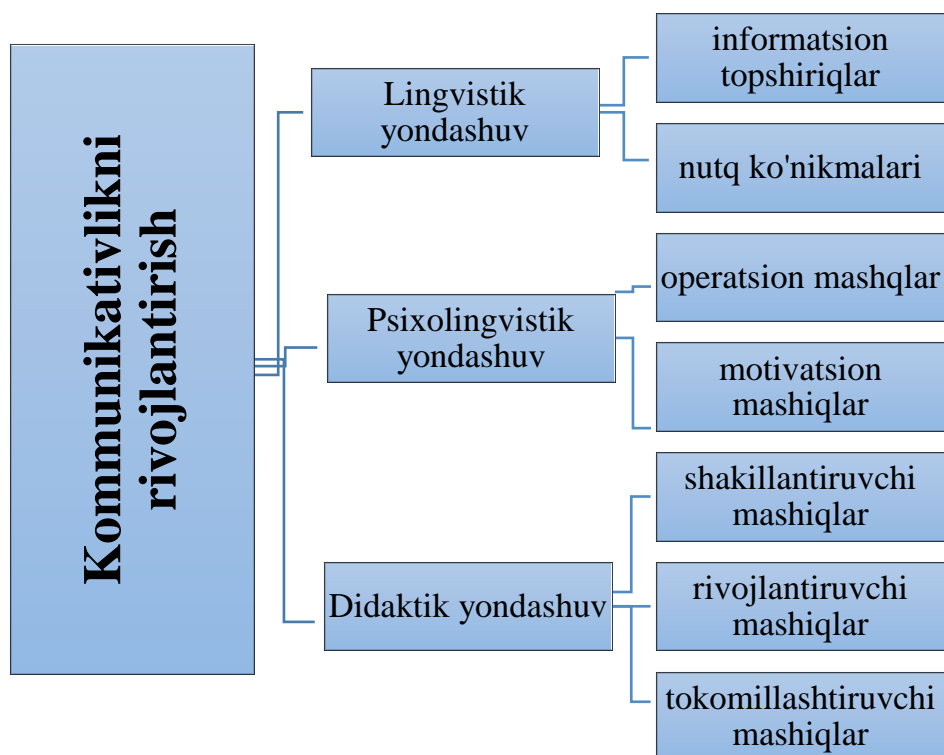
Kommunikativlikni rivojlantirish

Lingvistik yondashuv

informatsion topshiriqlar

nutq ko'nikmalari

Psixolingvistik yondashuv

operatsion mashqlar

motivatsion mashiqlar

Didaktik yondashuv

shakillantiruvchi mashiqlar

rivojlantiruvchi mashiqlar

tokomillashtiruvchi mashiqlar